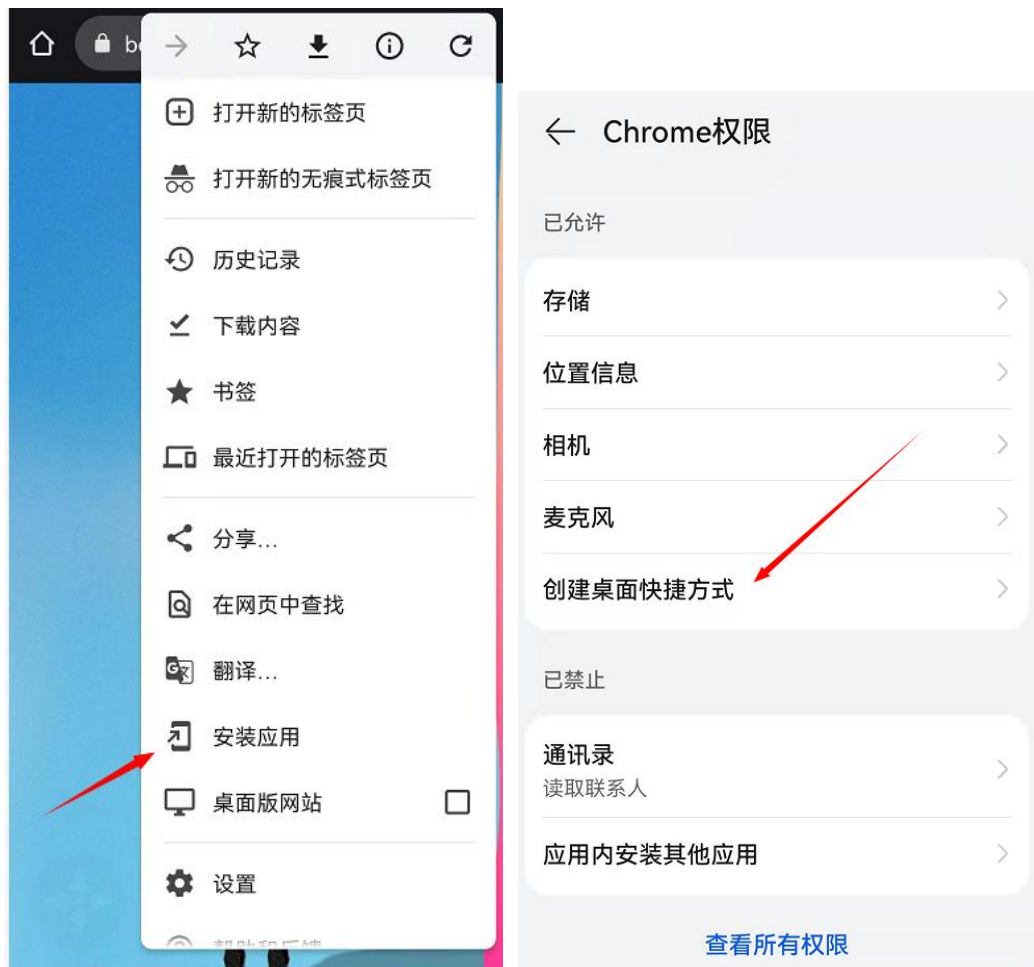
be

打开新的标签页
打开新的无痕式标签页
历史记录
下载内容
书签
最近打开的标签页
分享...
在网页中查找
翻译...
安装应用
桌面版网站
设置
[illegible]

Chrome权限

已允许
存储
位置信息
相机
麦克风
创建桌面快捷方式

已禁止
通讯录
读取联系人
应用内安装其他应用

查看所有权限